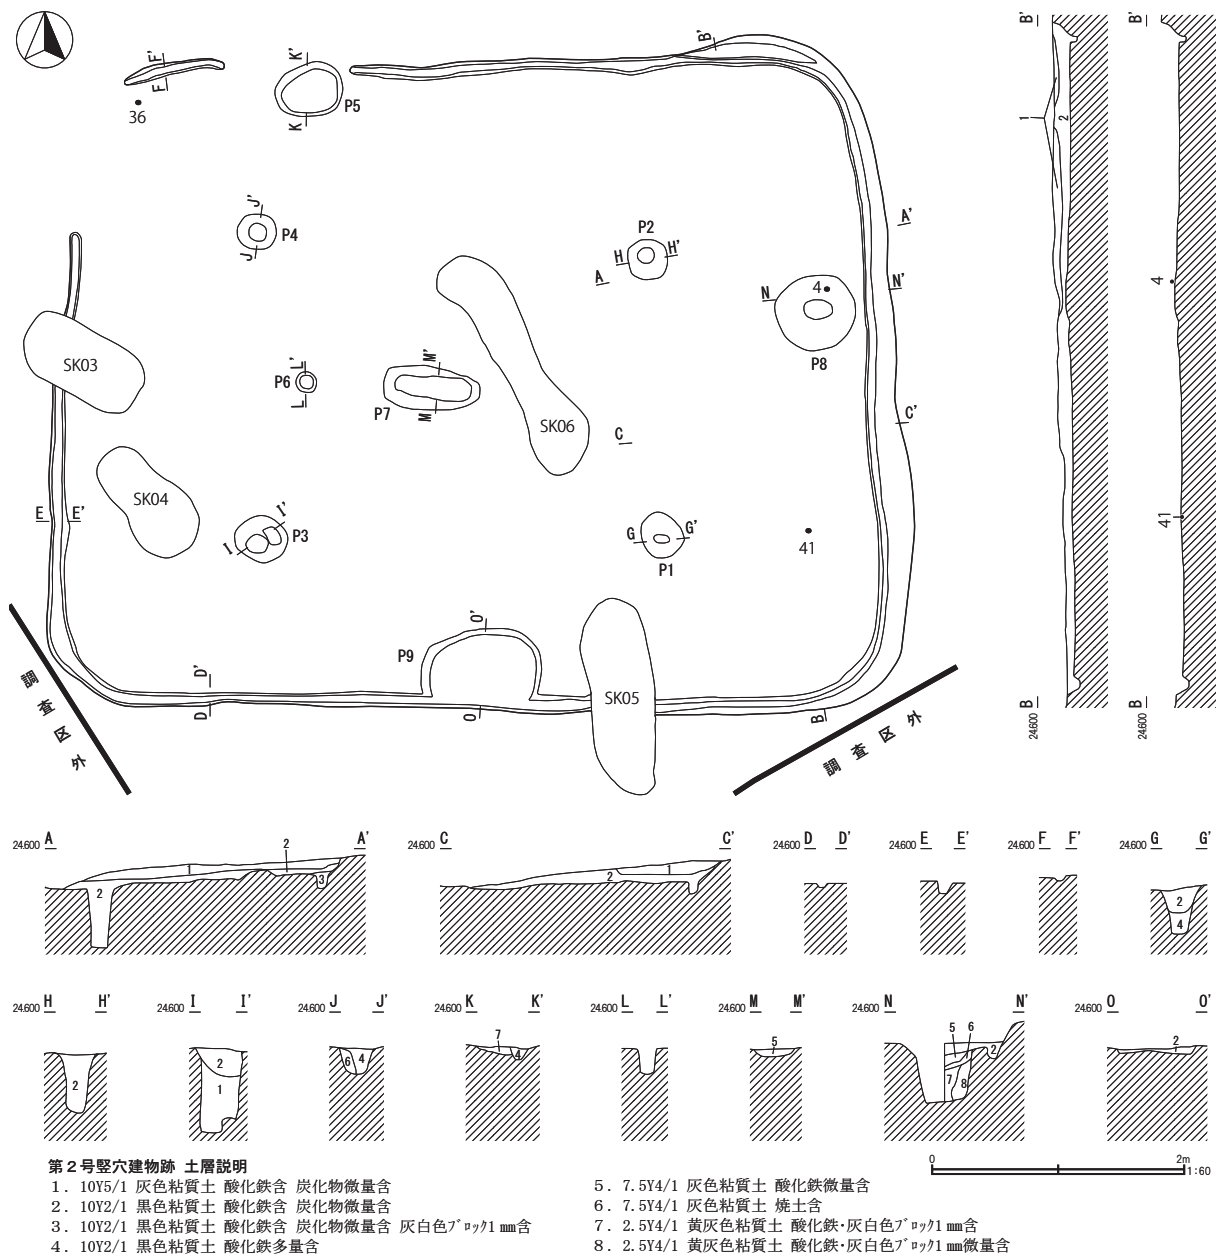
F'
F
36
K'
K
P5
B'
J'
J
P4
P2
H H'
A
A'
N'
N
4
P8
SK03
L'
L
P6
M'
M
P7
SK06
C
C'
E E'
SK04
I'
I
P3
G G'
P1
41
O'
P9
SK05
D'
D
O
B
調査区外
調査区外

B'
1
2
B
24.600
B'
4
41
B
24.600

24.600 A A'
2
1
2
3
24.600 C C'
2
1
24.600 D D'
24.600 E E'
24.600 F F'
24.600 G G'
2
4

24.600 H H'
2
24.600 I I'
2
1
24.600 J J'
6
4
24.600 K K'
7
4
24.600 L L'
24.600 M M'
5
24.600 N N'
5
6
2
7
8
24.600 O O'
2

0
2m
1:60

第２号竪穴建物跡 土層説明
1．10Y5/1 灰色粘質土 酸化鉄含 炭化物微量含
2．10Y2/1 黒色粘質土 酸化鉄含 炭化物微量含
3．10Y2/1 黒色粘質土 酸化鉄含 炭化物多量含 灰白色ﾌﾞﾛｯｸ1㎜含
4．10Y2/1 黒色粘質土 酸化鉄多量含
5．7.5Y4/1 灰色粘質土 酸化鉄微量含
6．7.5Y4/1 灰色粘質土 焼土含
7．2.5Y4/1 黄灰色粘質土 酸化鉄･灰白色ﾌﾞﾛｯｸ1㎜含
8．2.5Y4/1 黄灰色粘質土 酸化鉄･灰白色ﾌﾞﾛｯｸ1㎜微量含